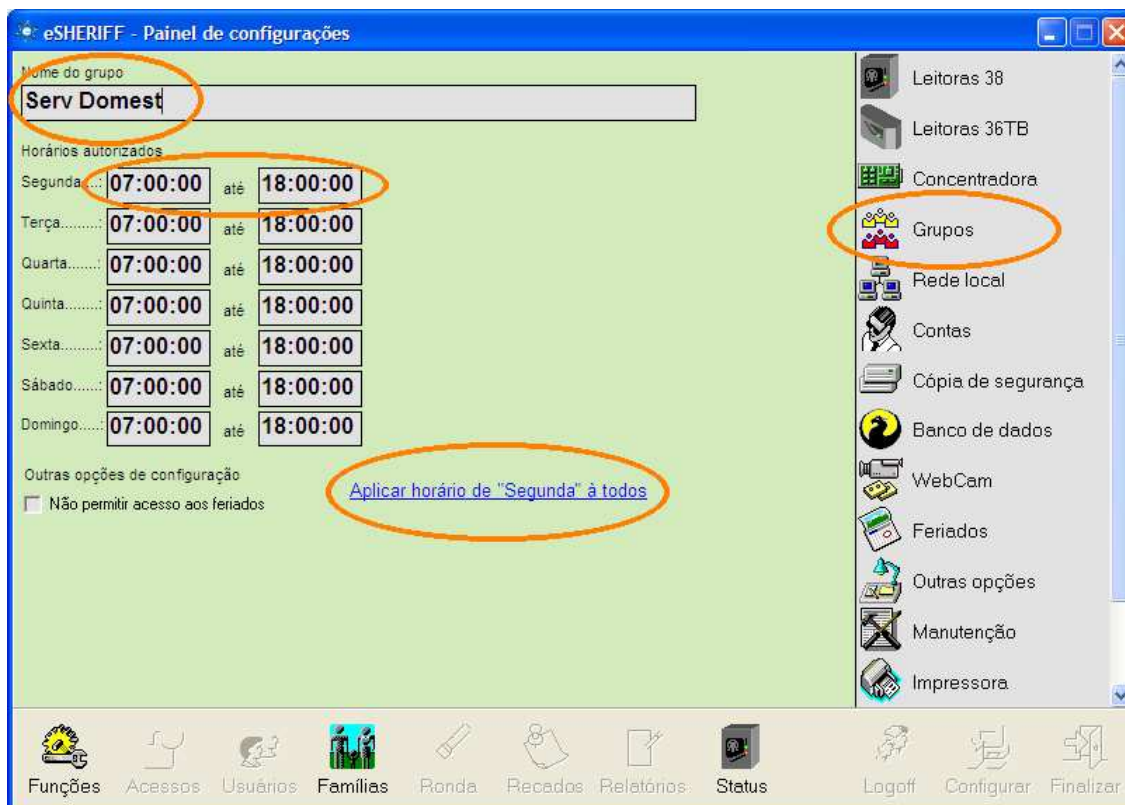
eSHERIFF - Painel de configurações

Nome do grupo
Serv Domest

Horários autorizados
Segunda.......: 07:00:00 até 18:00:00
Terça.........: 07:00:00 até 18:00:00
Quarta........: 07:00:00 até 18:00:00
Quinta........: 07:00:00 até 18:00:00
Sexta.........: 07:00:00 até 18:00:00
Sábado.......: 07:00:00 até 18:00:00
Domingo.....: 07:00:00 até 18:00:00

Outras opções de configuração
Não permitir acesso aos feriados

Aplicar horário de "Segunda" à todos

Leitoras 38
Leitoras 36TB
Concentradora
Grupos
Rede local
Contas
Cópia de segurança
Banco de dados
WebCam
Feriados
Outras opções
Manutenção
Impressora

Funções Acessos Usuários Famílias Ronda Recados Relatórios Status Logoff Configurar Finalizar